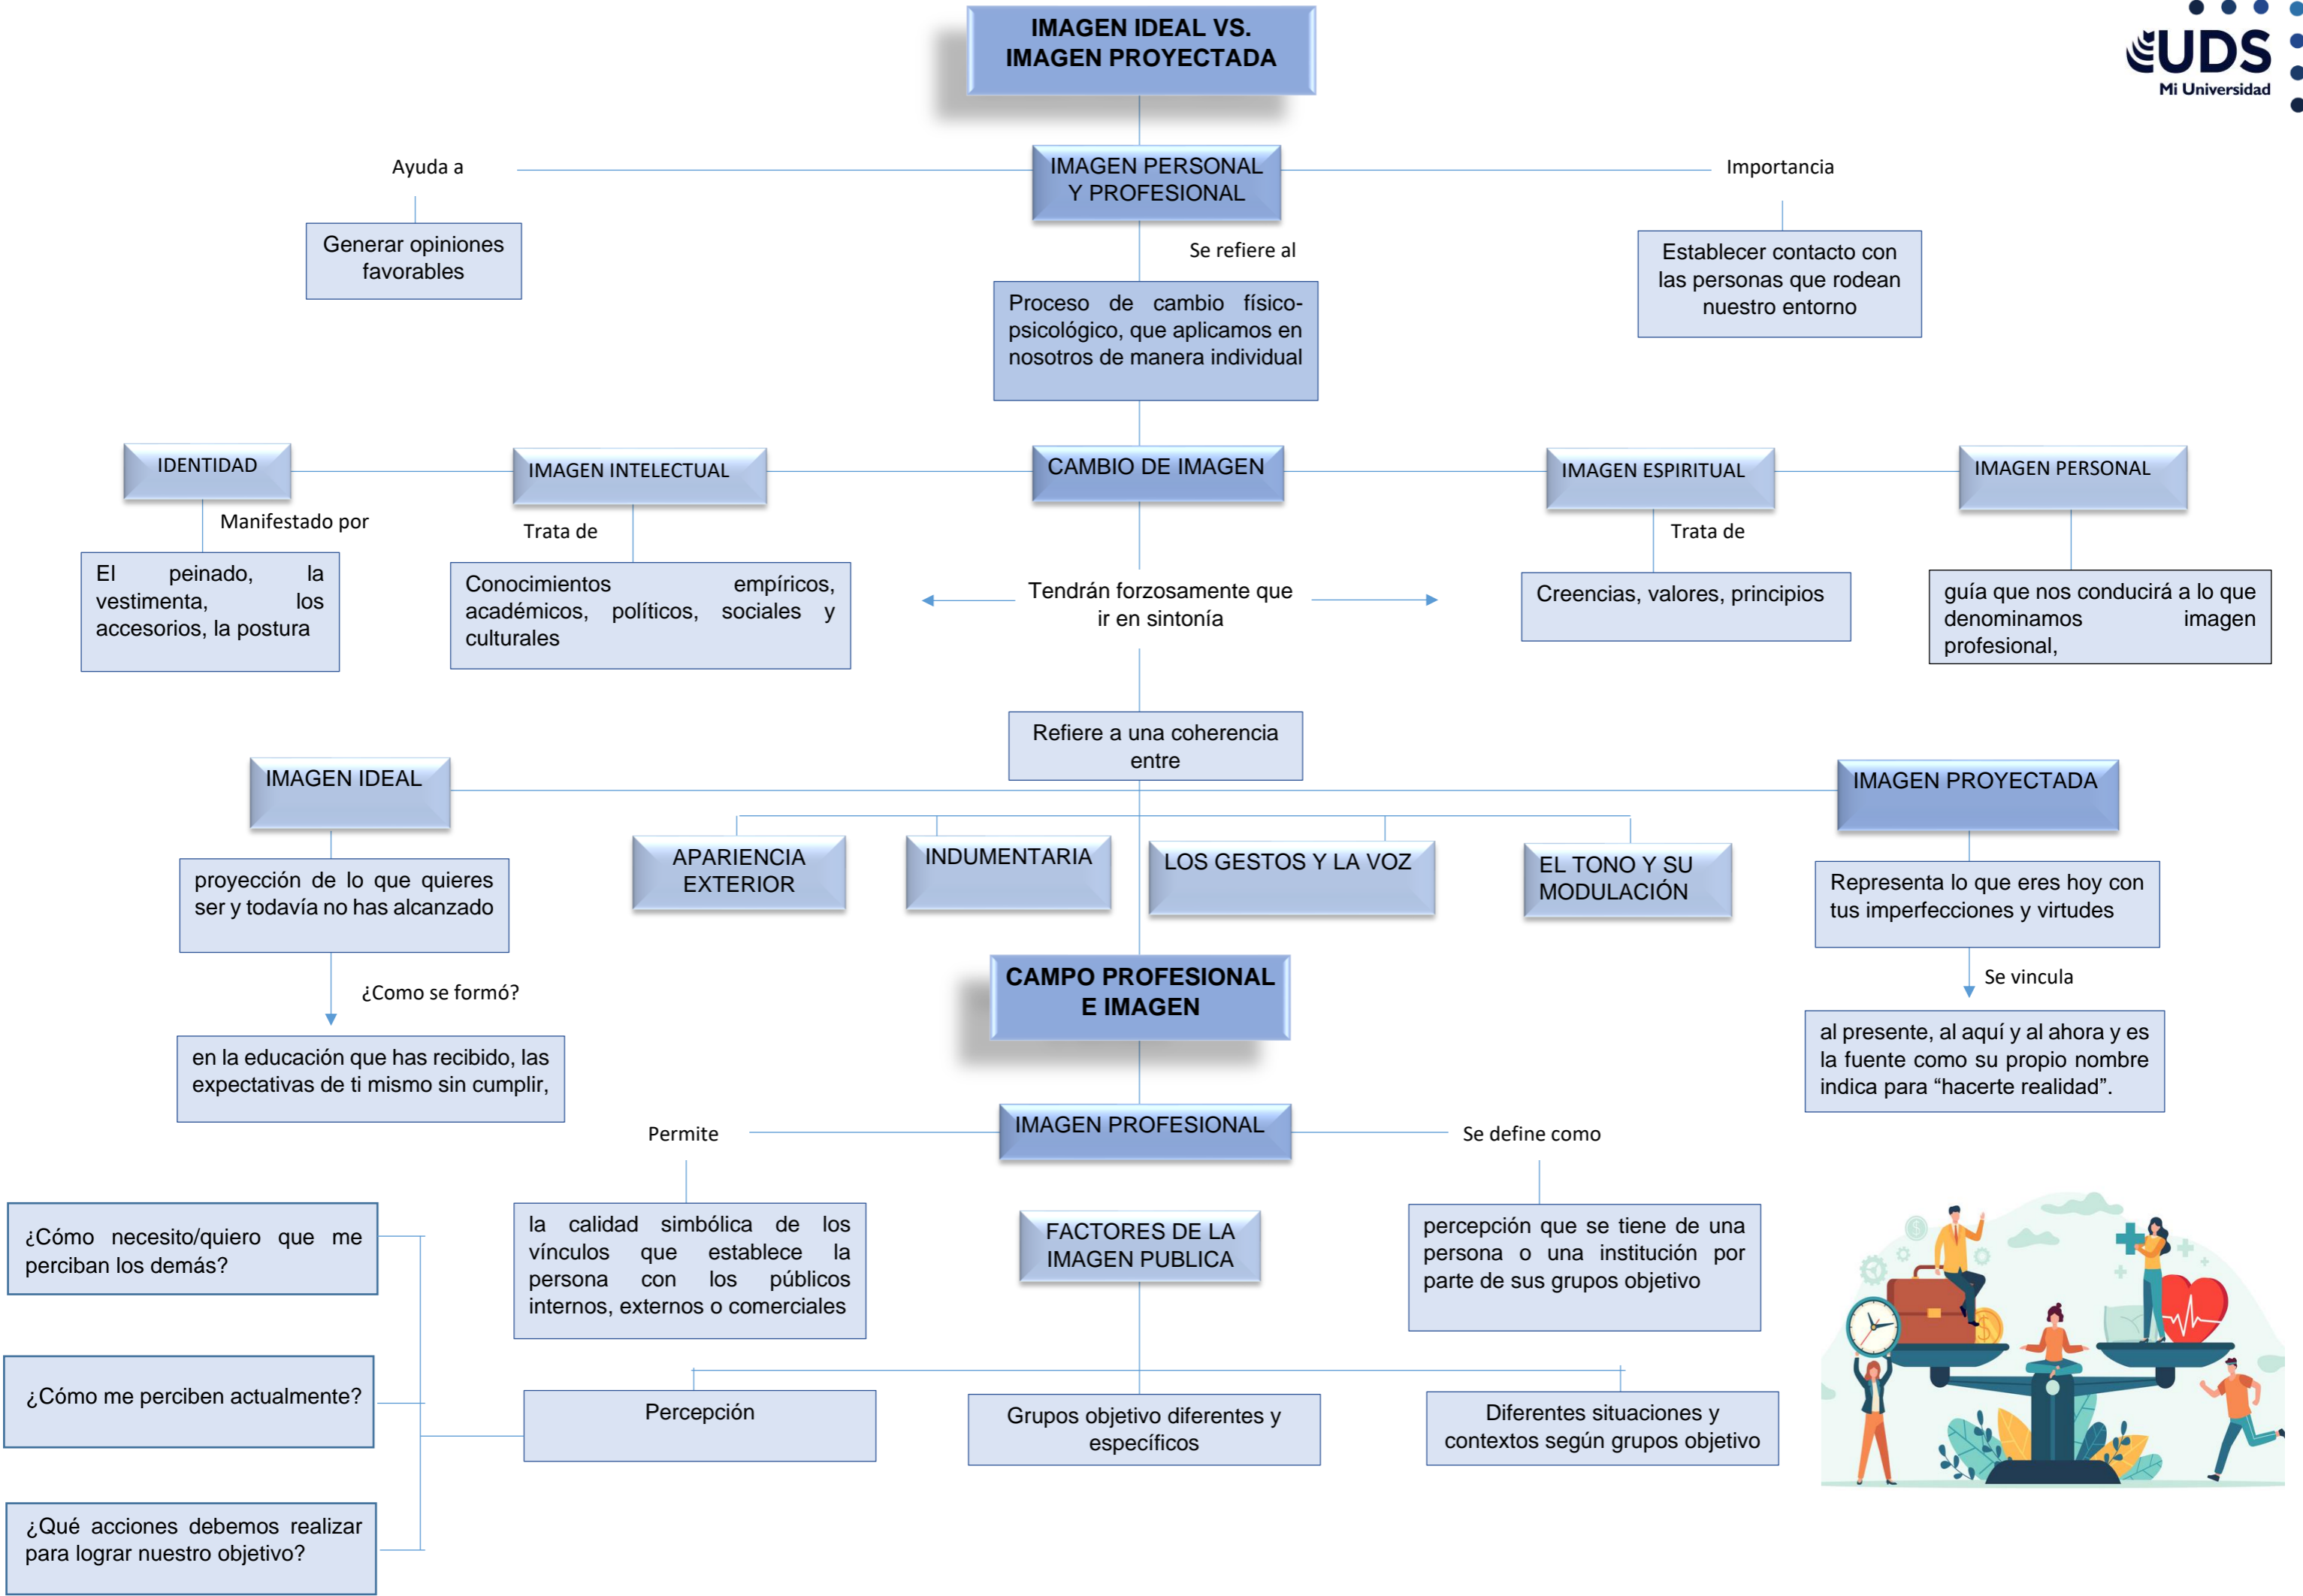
IMAGEN IDEAL VS. IMAGEN PROYECTADA

UDS
Mi Universidad

Ayuda a

IMAGEN PERSONAL Y PROFESIONAL

Importancia

Generar opiniones favorables

Se refiere al

Establecer contacto con las personas que rodean nuestro entorno

Proceso de cambio físico-psicológico, que aplicamos en nosotros de manera individual

IDENTIDAD

IMAGEN INTELECTUAL

CAMBIO DE IMAGEN

IMAGEN ESPIRITUAL

IMAGEN PERSONAL

Manifestado por

Trata de

Trata de

El peinado, la vestimenta, los accesorios, la postura

Conocimientos empíricos, académicos, políticos, sociales y culturales

Tendrán forzosamente que ir en sintonía

Creencias, valores, principios

guía que nos conducirá a lo que denominamos imagen profesional,

Refiere a una coherencia entre

IMAGEN IDEAL

IMAGEN PROYECTADA

APARIENCIA EXTERIOR

INDUMENTARIA

LOS GESTOS Y LA VOZ

EL TONO Y SU MODULACIÓN

proyección de lo que quieres ser y todavía no has alcanzado

Representa lo que eres hoy con tus imperfecciones y virtudes

¿Como se formó?

CAMPO PROFESIONAL E IMAGEN

Se vincula

en la educación que has recibido, las expectativas de ti mismo sin cumplir,

al presente, al aquí y al ahora y es la fuente como su propio nombre indica para “hacerte realidad”.

Permite

IMAGEN PROFESIONAL

Se define como

¿Cómo necesito/quiero que me perciban los demás?

la calidad simbólica de los vínculos que establece la persona con los públicos internos, externos o comerciales

FACTORES DE LA IMAGEN PUBLICA

percepción que se tiene de una persona o una institución por parte de sus grupos objetivo

¿Cómo me perciben actualmente?

Percepción

Grupos objetivo diferentes y específicos

Diferentes situaciones y contextos según grupos objetivo

¿Qué acciones debemos realizar para lograr nuestro objetivo?